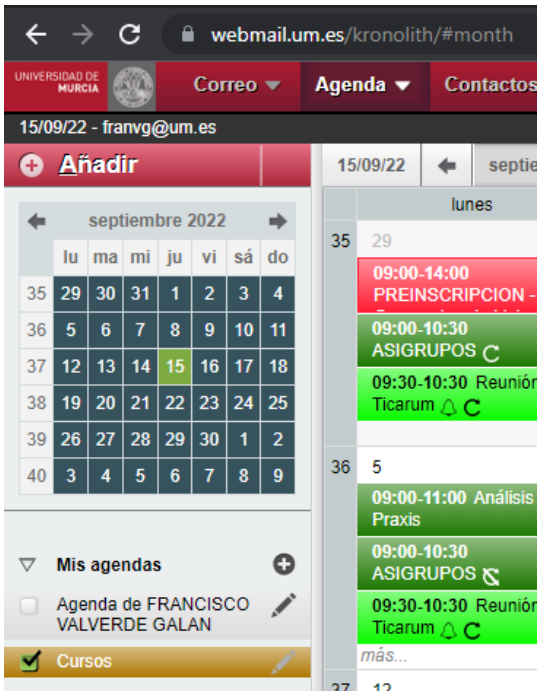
webmail.um.es/kronolith/#month

UNIVERSIDAD DE MURCIA Correo Agenda Contactos

15/09/22 - franvg@um.es

Añadir

15/09/22 septie

septiembre 2022

| | lu | ma | mi | ju | vi | sá | do |
|---|---|---|---|---|---|---|---|
| 35 | 29 | 30 | 31 | 1 | 2 | 3 | 4 |
| 36 | 5 | 6 | 7 | 8 | 9 | 10 | 11 |
| 37 | 12 | 13 | 14 | 15 | 16 | 17 | 18 |
| 38 | 19 | 20 | 21 | 22 | 23 | 24 | 25 |
| 39 | 26 | 27 | 28 | 29 | 30 | 1 | 2 |
| 40 | 3 | 4 | 5 | 6 | 7 | 8 | 9 |

lunes

35 29

09:00-14:00 PREINSCRIPCION -

09:00-10:30 ASIGRUPOS

09:30-10:30 Reunión Ticarum

36 5

09:00-11:00 Análisis Praxis

09:00-10:30 ASIGRUPOS

09:30-10:30 Reunión Ticarum

más...

37 12

Mis agendas

Agenda de FRANCISCO VALVERDE GALAN

Cursos